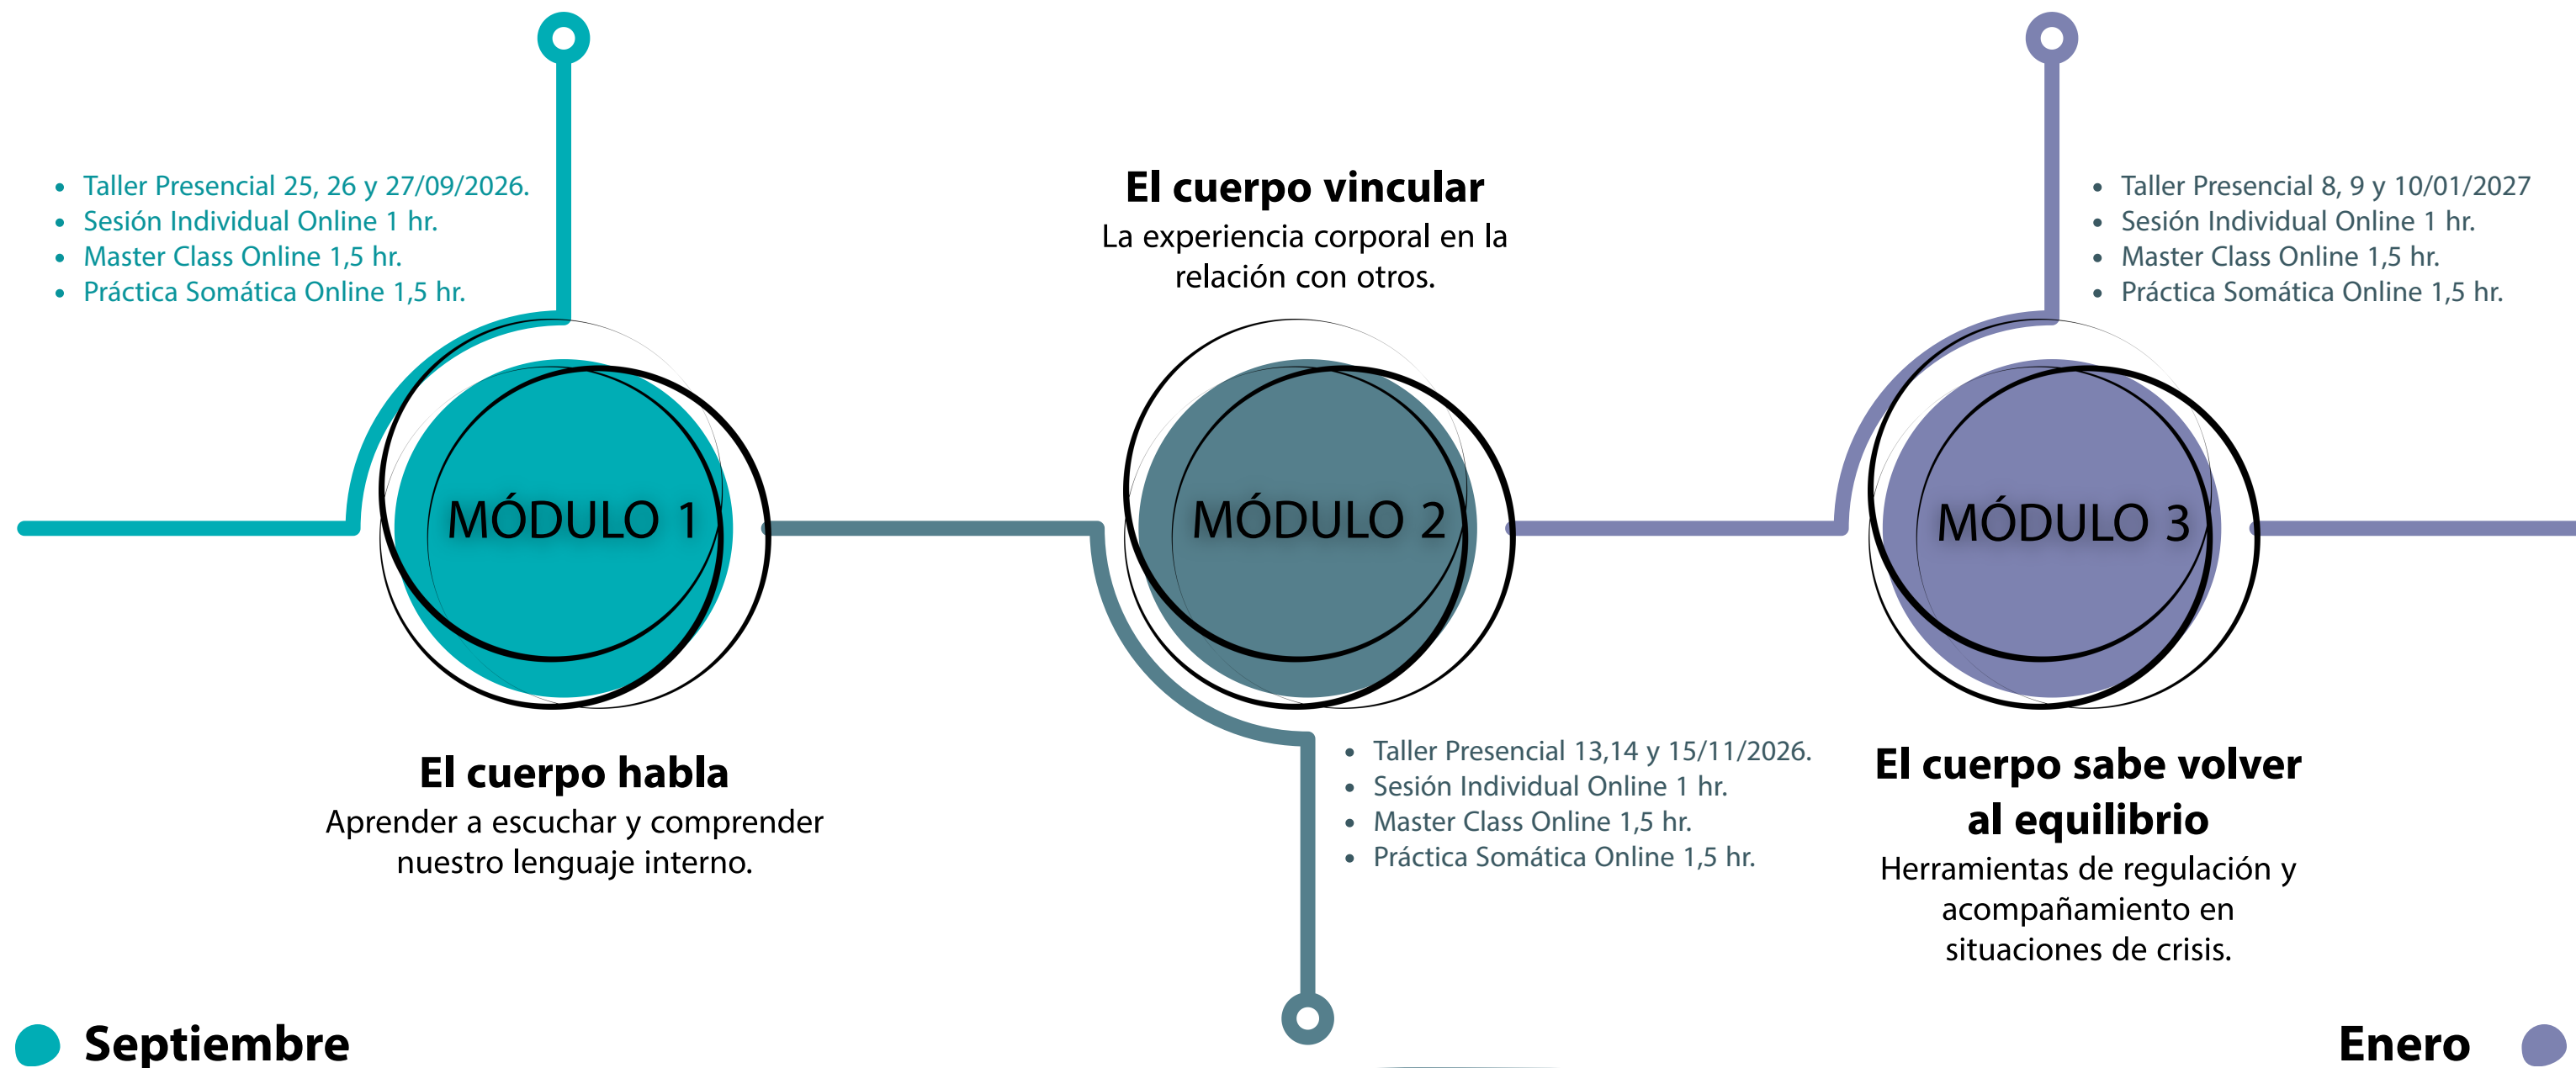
- Taller Presencial 25, 26 y 27/09/2026.
- Sesión Individual Online 1 hr.
- Master Class Online 1,5 hr.
- Práctica Somática Online 1,5 hr.

El cuerpo vincular
La experiencia corporal en la relación con otros.

- Taller Presencial 8, 9 y 10/01/2027
- Sesión Individual Online 1 hr.
- Master Class Online 1,5 hr.
- Práctica Somática Online 1,5 hr.

MÓDULO 1

MÓDULO 2

MÓDULO 3

El cuerpo habla
Aprender a escuchar y comprender nuestro lenguaje interno.

- Taller Presencial 13,14 y 15/11/2026.
- Sesión Individual Online 1 hr.
- Master Class Online 1,5 hr.
- Práctica Somática Online 1,5 hr.

El cuerpo sabe volver al equilibrio
Herramientas de regulación y acompañamiento en situaciones de crisis.

Septiembre

Enero